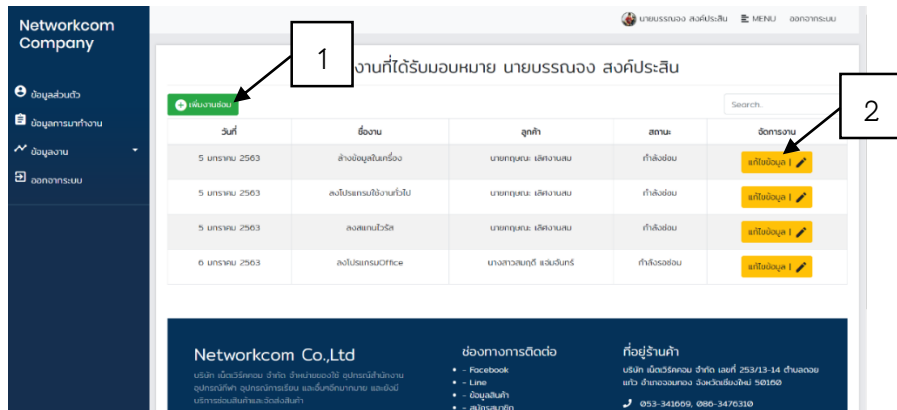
Networkcom Company

ข้อมูลส่วนตัว
ข้อมูลการมาทำงาน
ข้อมูลงาน
ออกจากระบบ

นายบรรณจง สงค์ประสิน MENU ออกจากระบบ

1

งานที่ได้รับมอบหมาย นายบรรณจง สงค์ประสิน

2

เพิ่มงานซ่อม

Search.

| วันที่ | ชื่องาน | ลูกค้า | สถานะ | จัดการงาน |
|---|---|---|---|---|
| 5 มกราคม 2563 | ล้างข้อมูลในเครื่อง | นายทฤษฎะ เลิศงานสม | กำลังซ่อม | แก้ไขข้อมูล \| |
| 5 มกราคม 2563 | ลงโปรแกรมใช้งานทั่วไป | นายทฤษฎะ เลิศงานสม | กำลังซ่อม | แก้ไขข้อมูล \| |
| 5 มกราคม 2563 | ลงสแกนไวรัส | นายทฤษฎะ เลิศงานสม | กำลังซ่อม | แก้ไขข้อมูล \| |
| 6 มกราคม 2563 | ลงโปรแกรมOffice | นางสาวสมฤดี แจ่มจันทร์ | กำลังรอซ่อม | แก้ไขข้อมูล \| |

Networkcom Co.,Ltd

บริษัท เน็ตเวิร์คคอม จำกัด จำหน่ายของใช้ อุปกรณ์สำนักงาน อุปกรณ์กีฬา อุปกรณ์การเรียน และเฟอร์นิเจอร์มากมาย และยังมีบริการซ่อมสินค้าและจัดส่งสินค้า

ช่องทางการติดต่อ
- Facebook
- Line
- ข้อมูลสินค้า
- สมัครสมาชิก

ที่อยู่ร้านค้า
บริษัท เน็ตเวิร์คคอม จำกัด เลขที่ 253/13-14 ตำบลดอยแก้ว อำเภอจอมทอง จังหวัดเชียงใหม่ 50160

053-341669, 086-3476310